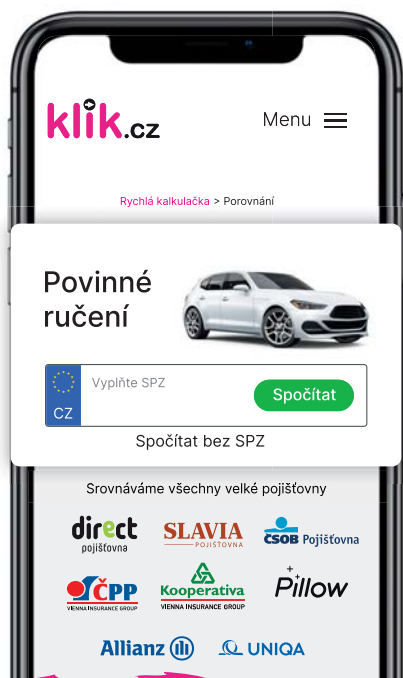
klik.cz

Menu

Rychlá kalkulačka > Porovnání

Povinné ručení

CZ

Vyplňte SPZ

Spočítat

Spočítat bez SPZ

Srovnáváme všechny velké pojišťovny

direct pojišťovna

SLAVIA POJIŠŤOVNA

ČSOB Pojišťovna

ČPP VIENNA INSURANCE GROUP

Kooperativa VIENNA INSURANCE GROUP

Pillow

Allianz

UNIQA